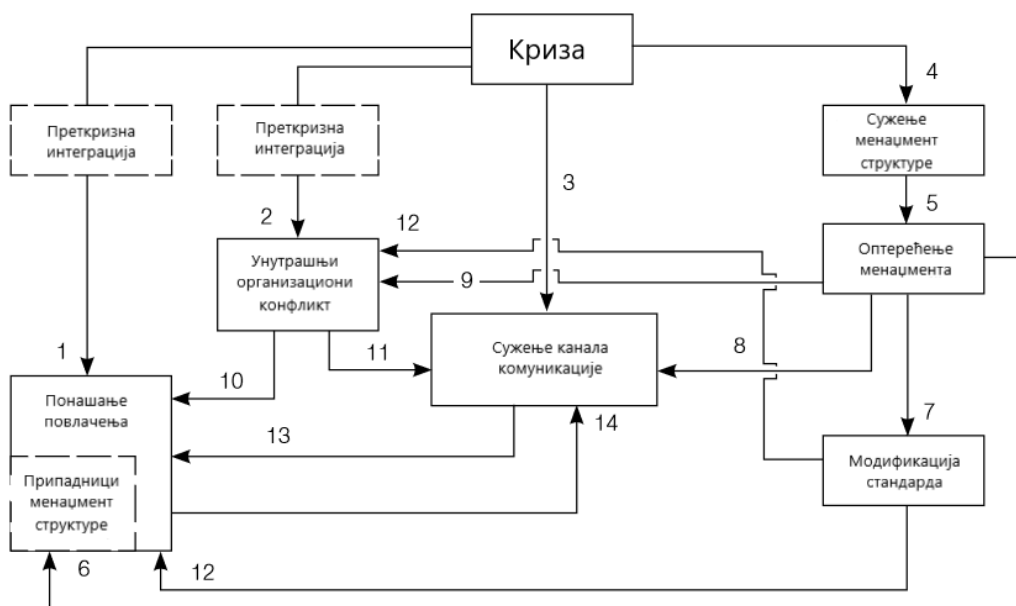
Криза

Преткризна интеграција

Преткризна интеграција

4

Сужење менаџмент структуре

3

2

12

5

Унутрашњи организациони конфликт

Оптерећење менаџмента

9

1

11

Сужење канала комуникације

8

10

Понашање повлачења

7

13

14

Модификација стандарда

Припадници менаџмент структуре

6

12